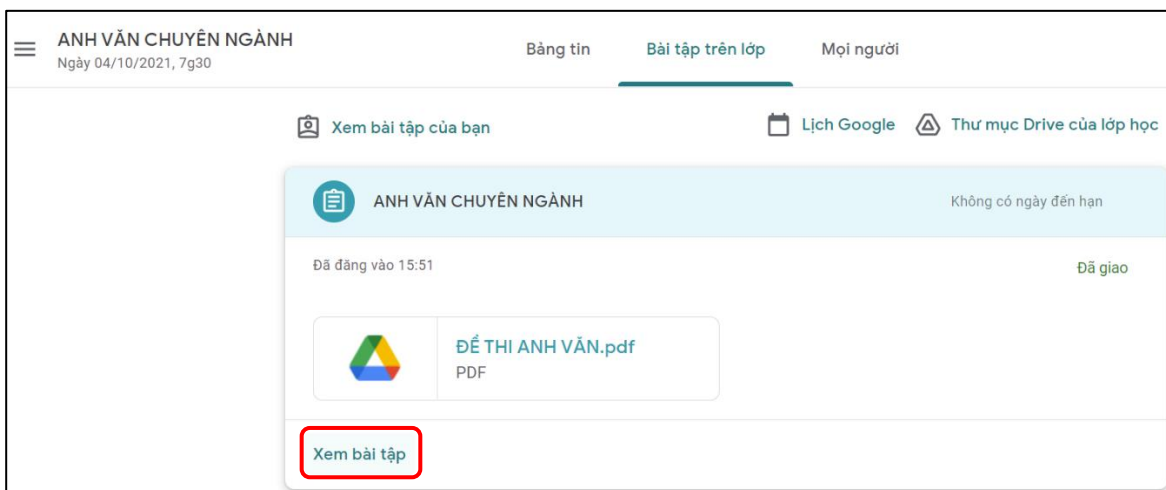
ANH VĂN CHUYÊN NGÀNH
Ngày 04/10/2021, 7g30

Bảng tin
Bài tập trên lớp
Mọi người

Xem bài tập của bạn
Lịch Google
Thư mục Drive của lớp học

ANH VĂN CHUYÊN NGÀNH
Không có ngày đến hạn

Đã đăng vào 15:51
Đã giao

ĐỀ THI ANH VĂN.pdf
PDF

Xem bài tập